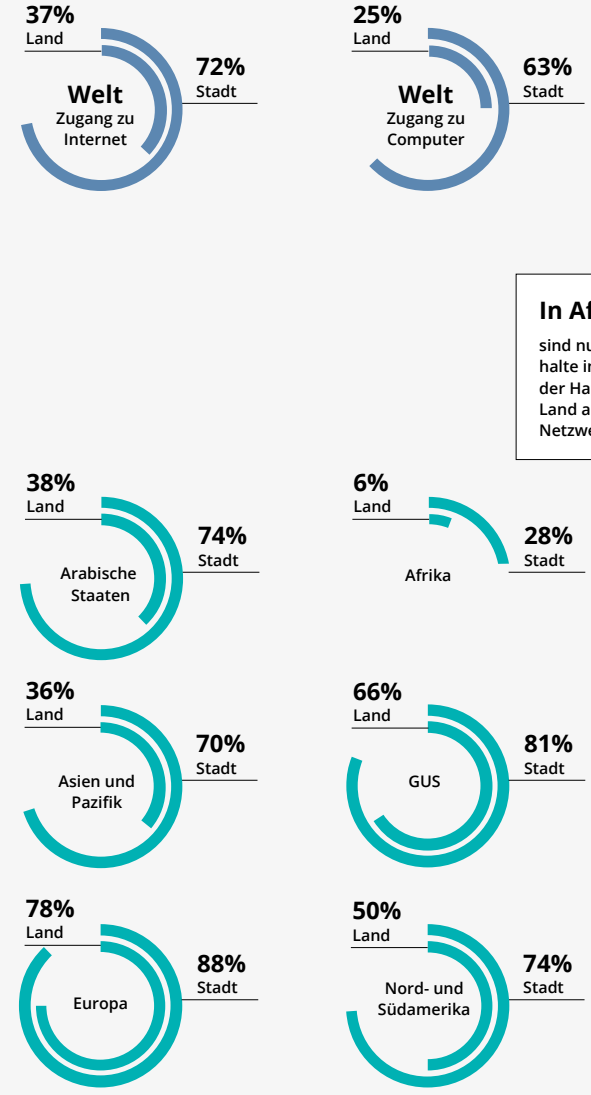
37%
Land

72%
Stadt

Welt
Zugang zu
Internet

25%
Land

63%
Stadt

Welt
Zugang zu
Computer

In Af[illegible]

sind nu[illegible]
halte i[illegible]
der Ha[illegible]
Land a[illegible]
Netzwe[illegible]

38%
Land

74%
Stadt

Arabische
Staaten

6%
Land

28%
Stadt

Afrika

36%
Land

70%
Stadt

Asien und
Pazifik

66%
Land

81%
Stadt

GUS

78%
Land

88%
Stadt

Europa

50%
Land

74%
Stadt

Nord- und
Südamerika